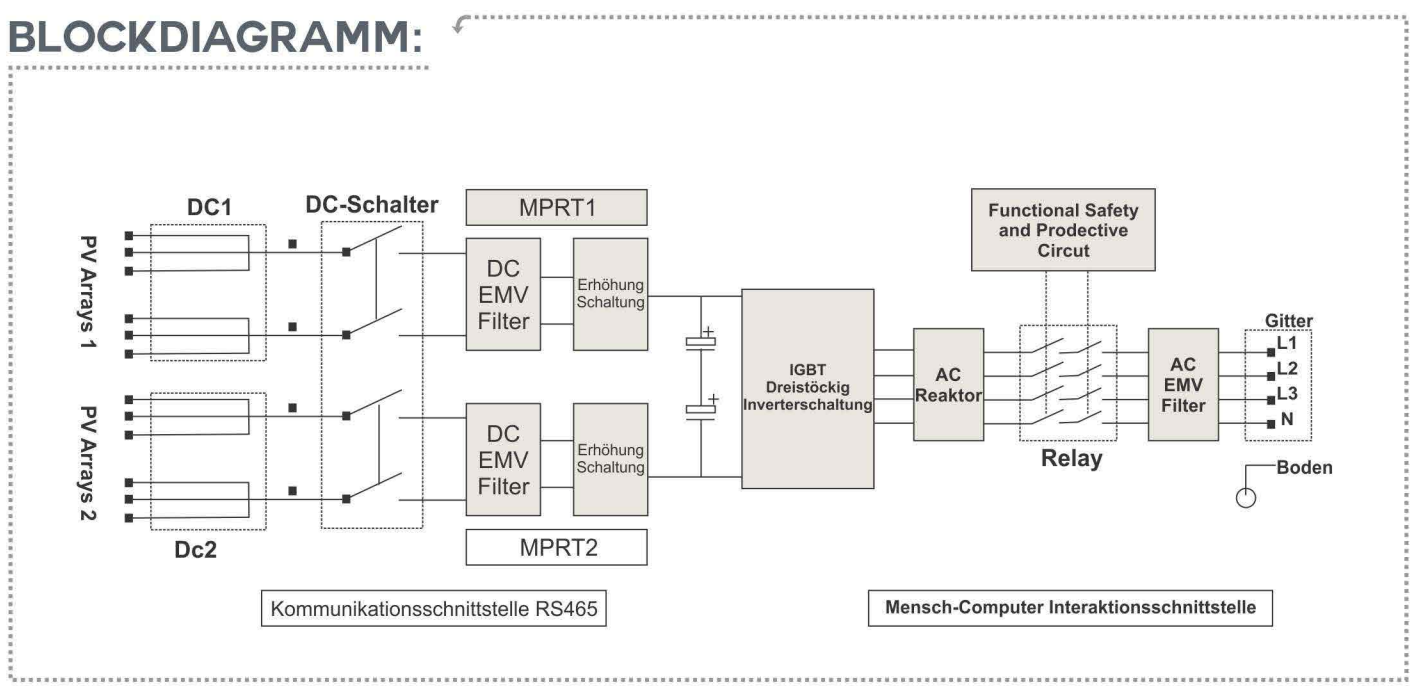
BLOCKDIAGRAMM:

PV Arrays 1

PV Arrays 2

DC1

Dc2

DC-Schalter

MPRT1

DC EMV Filter

Erhöhung Schaltung

DC EMV Filter

Erhöhung Schaltung

MPRT2

IGBT Dreistöckig Inverterschaltung

Functional Safety and Prodective Circut

AC Reaktor

Relay

AC EMV Filter

Gitter

L1

L2

L3

N

Boden

Kommunikationsschnittstelle RS465

Mensch-Computer Interaktionsschnittstelle